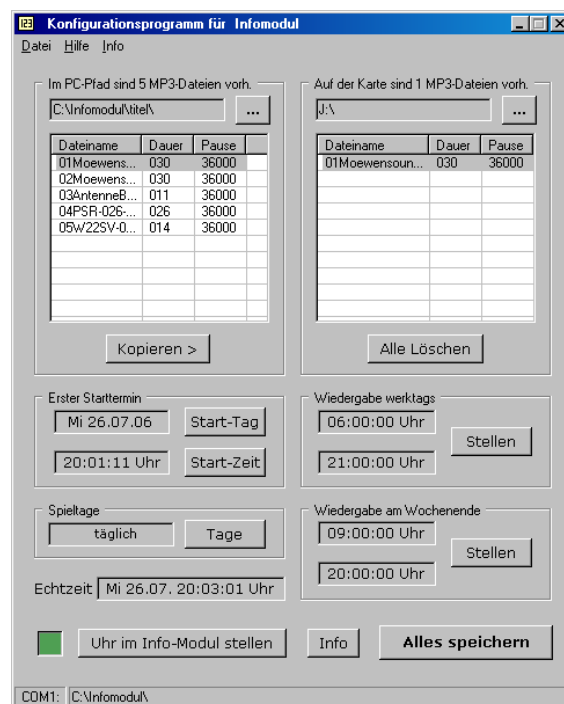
Konfigurationsprogramm für Infomodul

Datei Hilfe Info

Im PC-Pfad sind 5 MP3-Dateien vorh.

C:\Infomodul\titel\

...

| Dateiname | Dauer | Pause |
|---|---|---|
| 01Moewens... | 030 | 36000 |
| 02Moewens... | 030 | 36000 |
| 03AntenneB... | 011 | 36000 |
| 04PSR-026-... | 026 | 36000 |
| 05W22SV-0... | 014 | 36000 |

Kopieren >

Auf der Karte sind 1 MP3-Dateien vorh.

J:\

...

| Dateiname | Dauer | Pause |
|---|---|---|
| 01Moewensoun... | 030 | 36000 |

Alle Löschen

Erster Starttermin

Mi 26.07.06

Start-Tag

20:01:11 Uhr

Start-Zeit

Wiedergabe werktags

06:00:00 Uhr

Stellen

21:00:00 Uhr

Spieltage

täglich

Tage

Wiedergabe am Wochenende

09:00:00 Uhr

Stellen

20:00:00 Uhr

Echtzeit Mi 26.07. 20:03:01 Uhr

Uhr im Info-Modul stellen

Info

Alles speichern

COM1: C:\Infomodul\